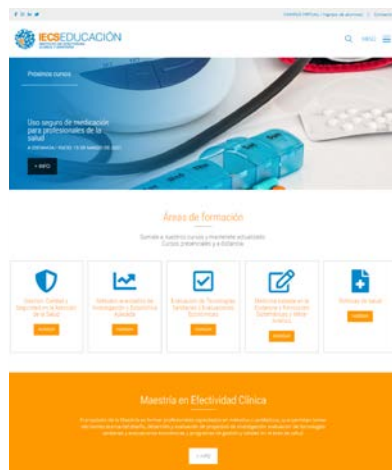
IECSEDUCACIÓN

Próximos cursos

Uso seguro de medicación para profesionales de la salud

+ INFO

Áreas de formación

Súmate a nuestros cursos y mantente actualizado. Cursos presenciales y a distancia.

Maestría en Efectividad Clínica

+ INFO